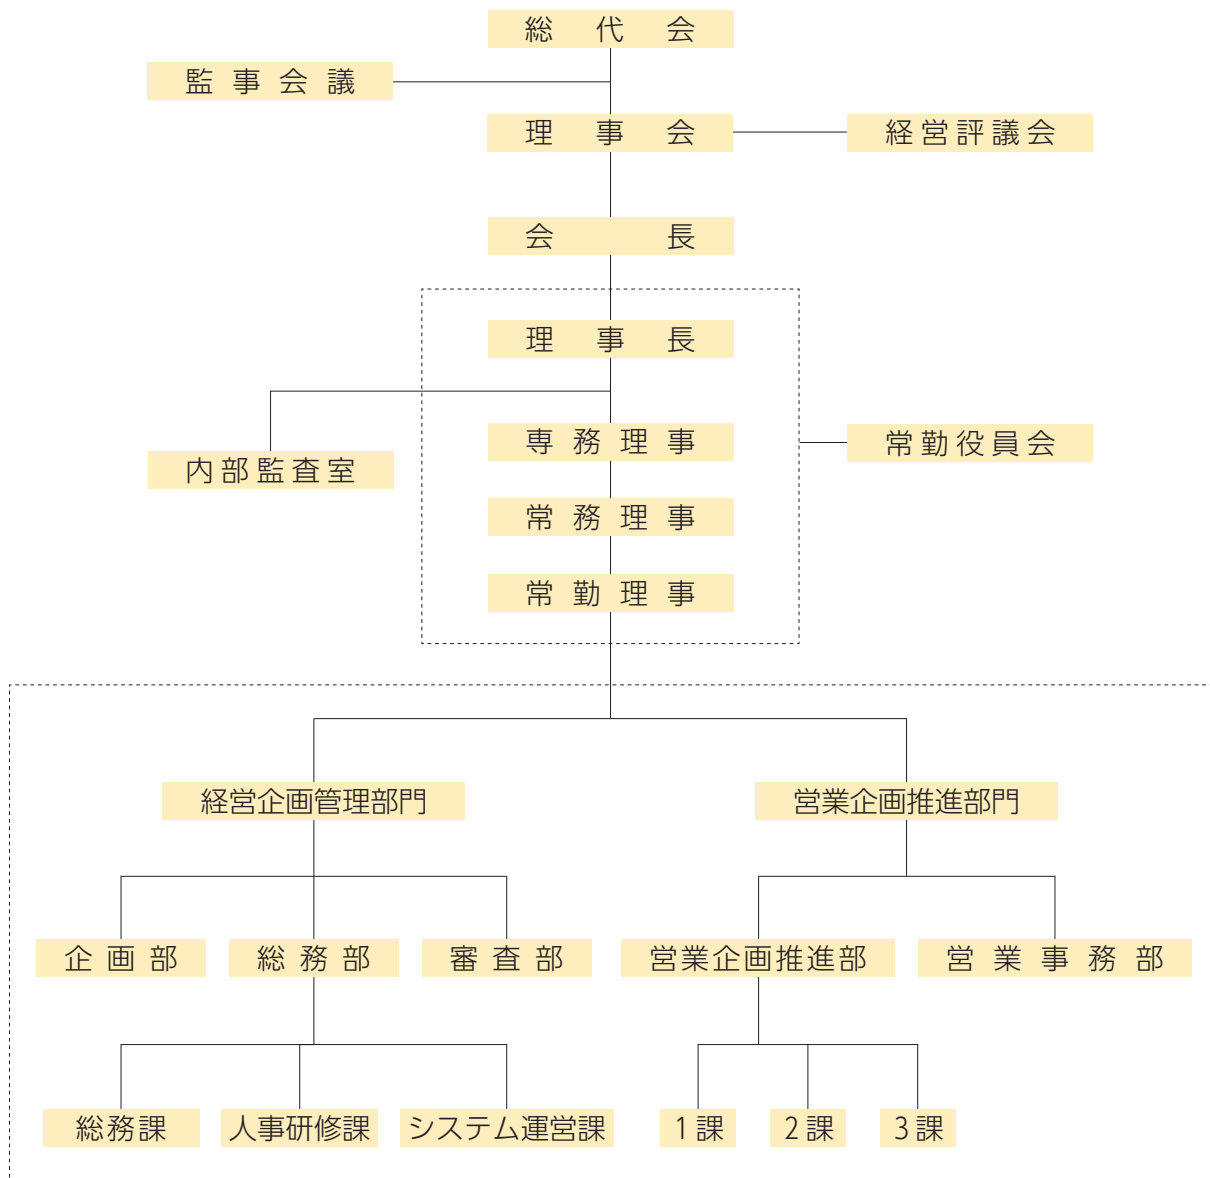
総代会

監事会議

理事会

経営評議会

会長

理事長

内部監査室

専務理事

常勤役員会

常務理事

常勤理事

経営企画管理部門

営業企画推進部門

企画部

総務部

審査部

営業企画推進部

営業事務部

総務課

人事研修課

システム運営課

1課

2課

3課